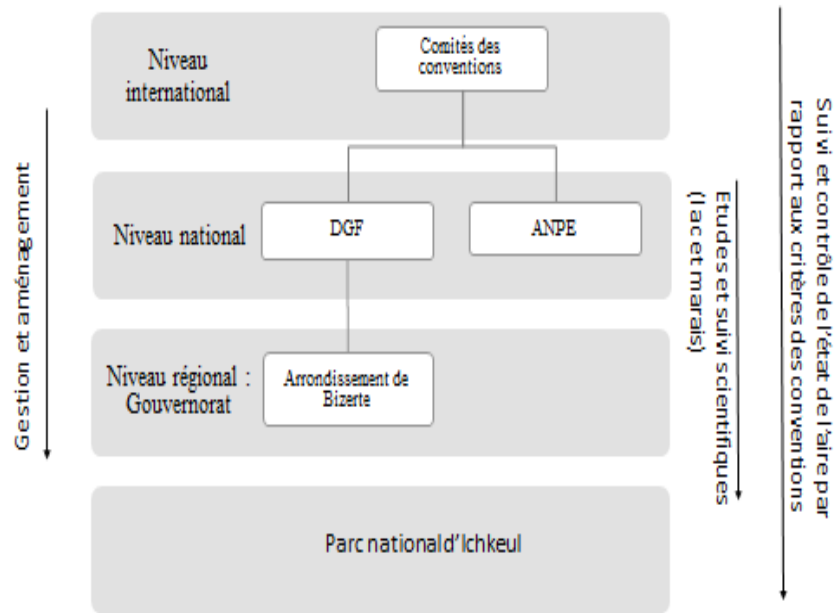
Niveau international

Comités des conventions

Niveau national

DGF

ANPE

Niveau régional : Gouvernorat

Arrondissement de Bizerte

Parc nationald'Ichkeul

Gestion et aménagement

Etudes et suivi scientifiques (lac et marais)

Suivi et contrôle de l'état de l'aire par rapport aux critères des conventions